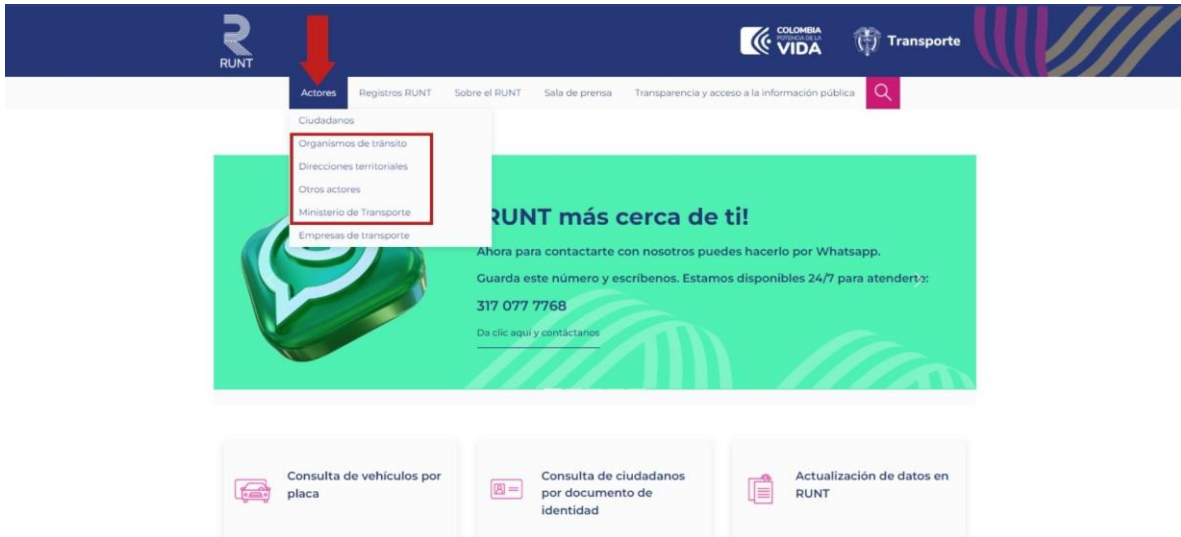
RUNT

COLOMBIA POTENCIA DE LA VIDA

Transporte

Actores

Registros RUNT

Sobre el RUNT

Sala de prensa

Transparencia y acceso a la información pública

Ciudadanos

Organismos de tránsito

Direcciones territoriales

Otros actores

Ministerio de Transporte

Empresas de transporte

RUNT más cerca de ti!

Ahora para contactarte con nosotros puedes hacerlo por Whatsapp.

Guarda este número y escríbenos. Estamos disponibles 24/7 para atenderte:

317 077 7768

Da clic aquí y contáctanos

Consulta de vehículos por placa

Consulta de ciudadanos por documento de identidad

Actualización de datos en RUNT